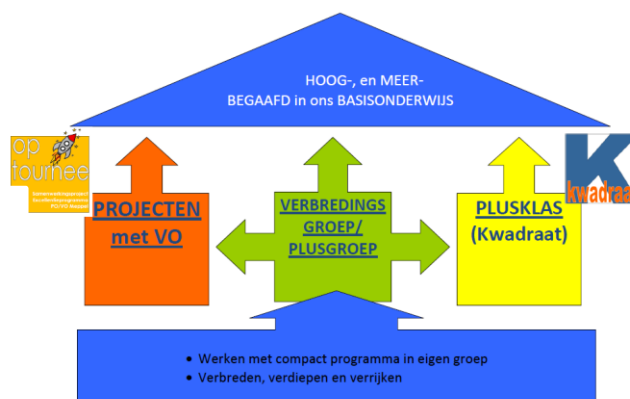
HOOG-, en MEER-
BEGAAFD in ons BASISONDERWIJS

op tournee

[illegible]

PROJECTEN met VO

VERBREDINGS GROEP/ PLUSGROEP

PLUSKLAS (Kwadraat)

K kwadraat

• Werken met compact programma in eigen groep
• Verbreden, verdiepen en verrijken